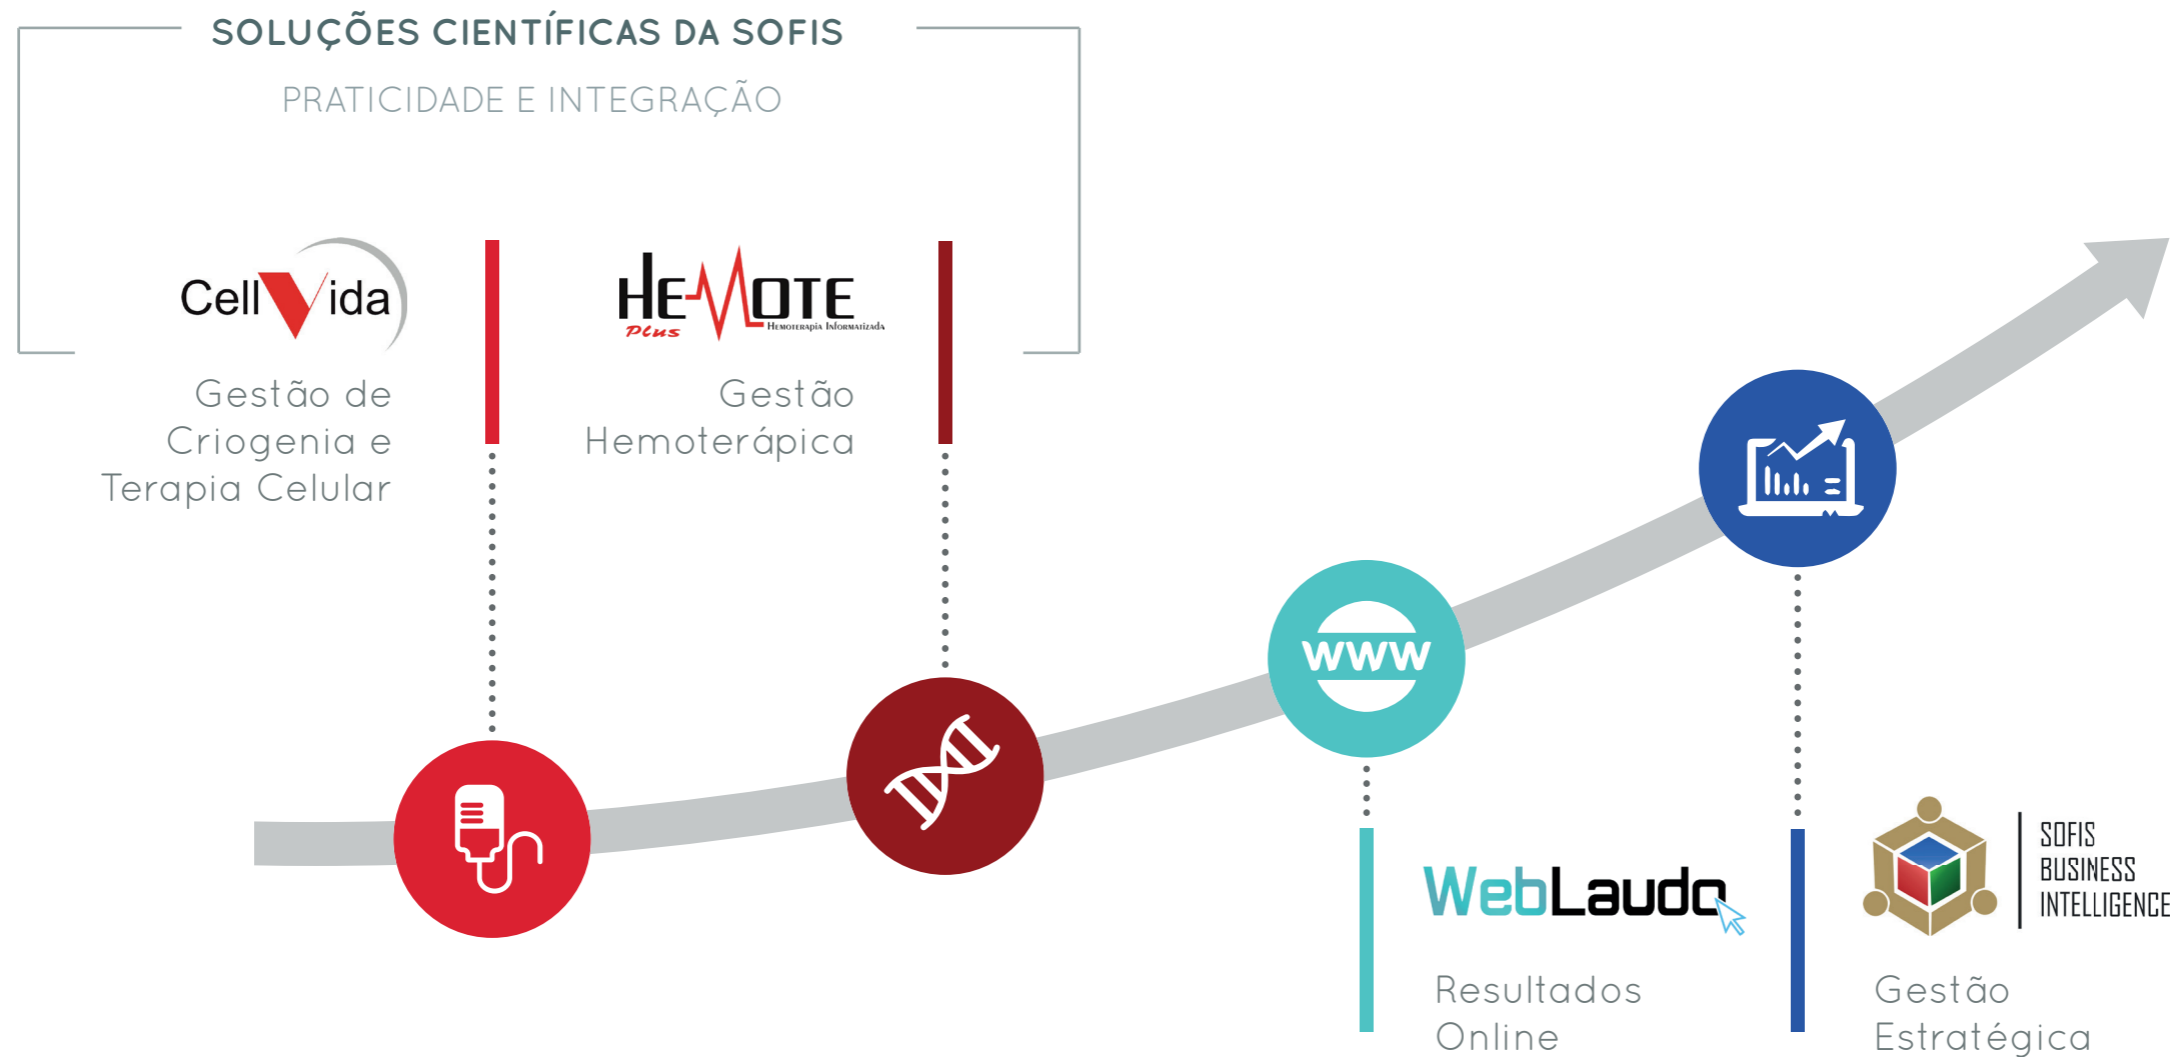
SOLUÇÕES CIENTÍFICAS DA SOFIS

PRATICIDADE E INTEGRAÇÃO

CellVida

Gestão de Criogenia e Terapia Celular

HEMOTE Plus Hemoterapia Informatizada

Gestão Hemoterápica

www

WebLaudo

Resultados Online

SOFIS BUSINESS INTELLIGENCE

Gestão Estratégica